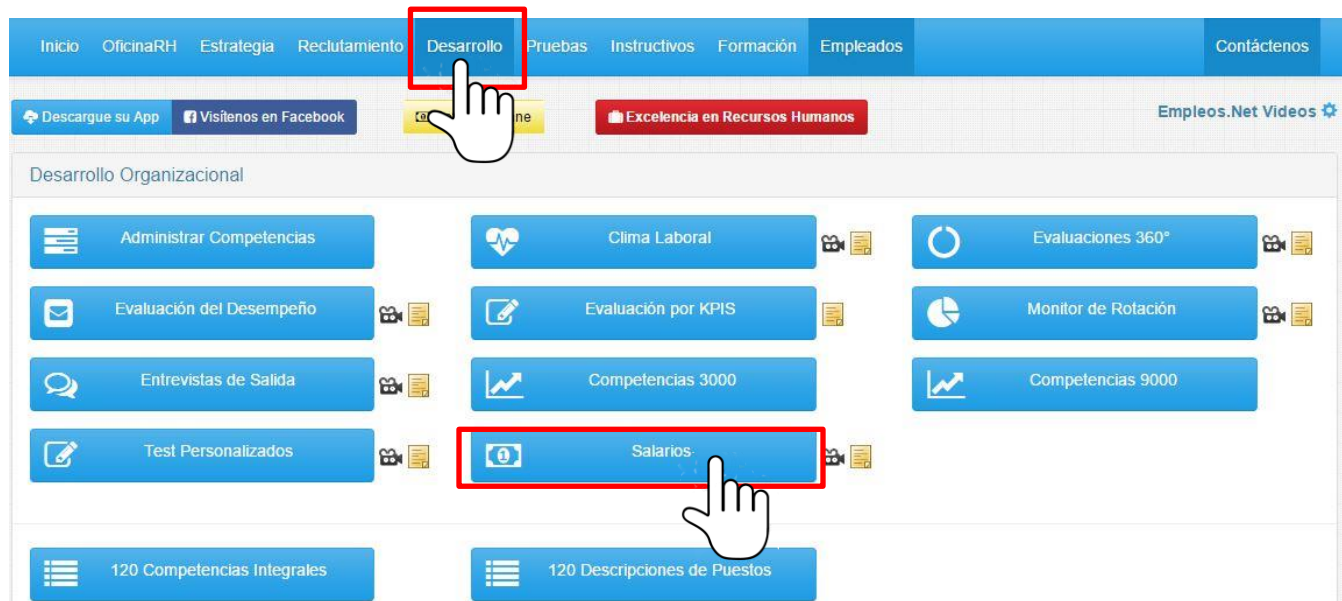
Inicio OficinaRH Estrategia Reclutamiento Desarrollo Pruebas Instructivos Formación Empleados Contáctenos

Descargue su App Visítenos en Facebook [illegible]ne Excelencia en Recursos Humanos Empleos.Net Videos

Desarrollo Organizacional

Administrar Competencias
Clima Laboral
Evaluaciones 360°
Evaluación del Desempeño
Evaluación por KPIS
Monitor de Rotación
Entrevistas de Salida
Competencias 3000
Competencias 9000
Test Personalizados
Salarios

120 Competencias Integrales
120 Descripciones de Puestos